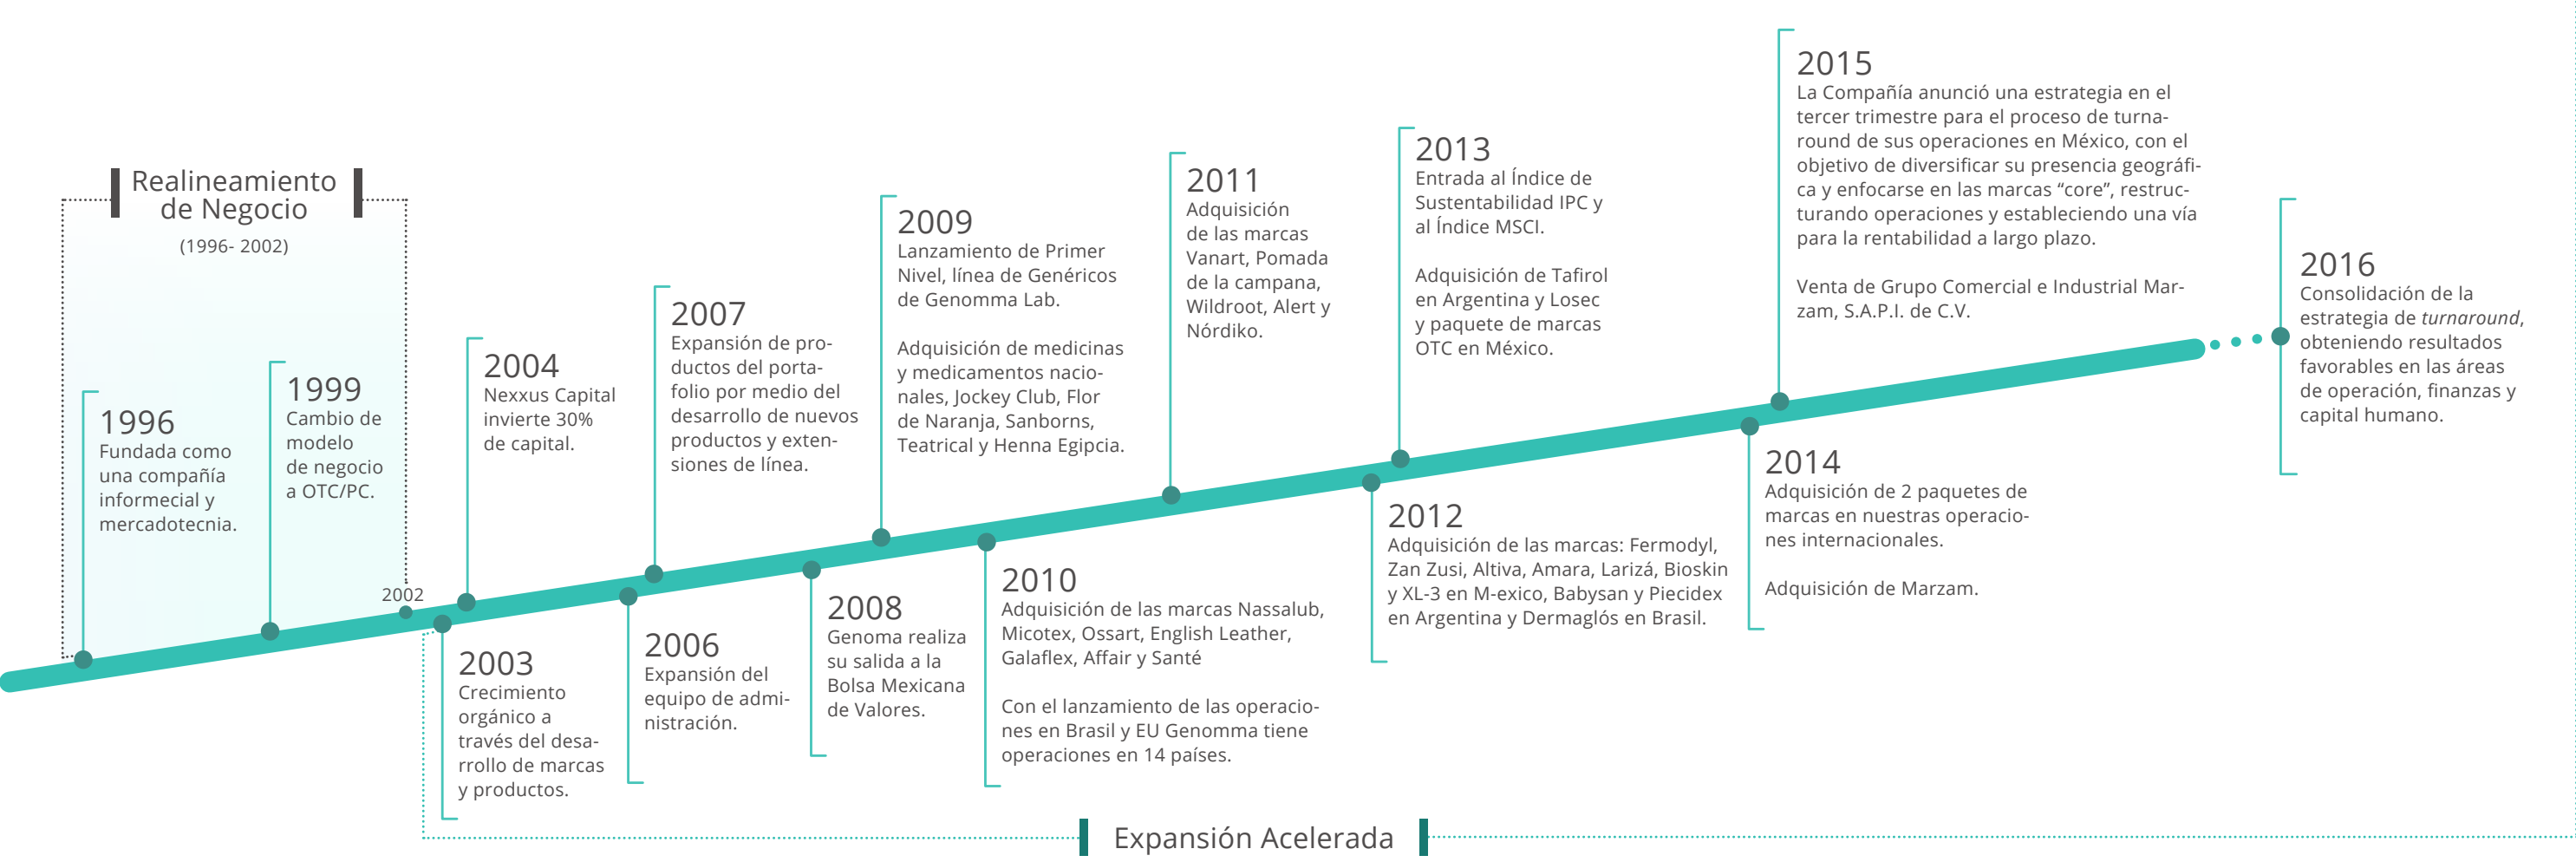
Realineamiento de Negocio
(1996- 2002)

1996
Fundada como una compañía informercial y mercadotecnia.

1999
Cambio de modelo de negocio a OTC/PC.

2002

2003
Crecimiento orgánico a través del desarrollo de marcas y productos.

2004
Nexxus Capital invierte 30% de capital.

2006
Expansión del equipo de administración.

2007
Expansión de productos del portafolio por medio del desarrollo de nuevos productos y extensiones de línea.

2008
Genoma realiza su salida a la Bolsa Mexicana de Valores.

2009
Lanzamiento de Primer Nivel, línea de Genéricos de Genomma Lab.

Adquisición de medicinas y medicamentos nacionales, Jockey Club, Flor de Naranja, Sanborns, Teatrical y Henna Egipcia.

2010
Adquisición de las marcas Nassalub, Micotex, Ossart, English Leather, Galaflex, Affair y Santé

Con el lanzamiento de las operaciones en Brasil y EU Genomma tiene operaciones en 14 países.

2011
Adquisición de las marcas Vanart, Pomada de la campana, Wildroot, Alert y Nórdiko.

2012
Adquisición de las marcas: Fermodyl, Zan Zusi, Altiva, Amara, Larizá, Bioskin y XL-3 en M-exico, Babysan y Piecidex en Argentina y Dermaglós en Brasil.

2013
Entrada al Índice de Sustentabilidad IPC y al Índice MSCI.

Adquisición de Tafirol en Argentina y Losec y paquete de marcas OTC en México.

2014
Adquisición de 2 paquetes de marcas en nuestras operaciones internacionales.

Adquisición de Marzam.

2015
La Compañía anunció una estrategia en el tercer trimestre para el proceso de turnaround de sus operaciones en México, con el objetivo de diversificar su presencia geográfica y enfocarse en las marcas “core”, restructurando operaciones y estableciendo una vía para la rentabilidad a largo plazo.

Venta de Grupo Comercial e Industrial Marzam, S.A.P.I. de C.V.

2016
Consolidación de la estrategia de turnaround, obteniendo resultados favorables en las áreas de operación, finanzas y capital humano.

Expansión Acelerada